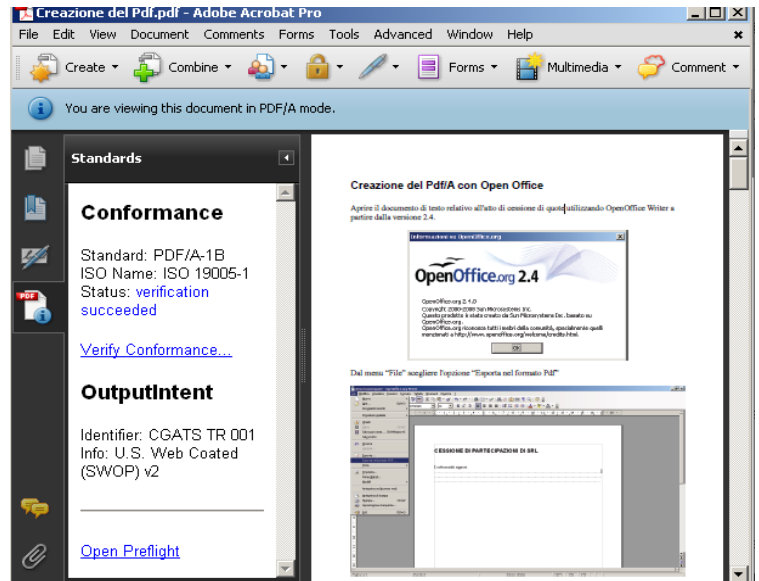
Creazione del Pdf.pdf - Adobe Acrobat Pro

File Edit View Document Comments Forms Tools Advanced Window Help

Create Combine Forms Multimedia Comment

You are viewing this document in PDF/A mode.

Standards

Conformance

Standard: PDF/A-1B
ISO Name: ISO 19005-1
Status: verification succeeded

Verify Conformance...

OutputIntent

Identifier: CGATS TR 001
Info: U.S. Web Coated (SWOP) v2

Open Preflight

Creazione del Pdf/A con Open Office

Aprire il documento di testo relativo all'atto di cessione di quote utilizzando OpenOffice Writer a partire dalla versione 2.4.

Informazioni su OpenOffice.org

OpenOffice.org 2.4

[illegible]

OK

Dal menu "File" scegliere l'opzione "Esporta nel formato Pdf"

CESSIONE DI PARTECIPAZIONI DI SRL

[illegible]